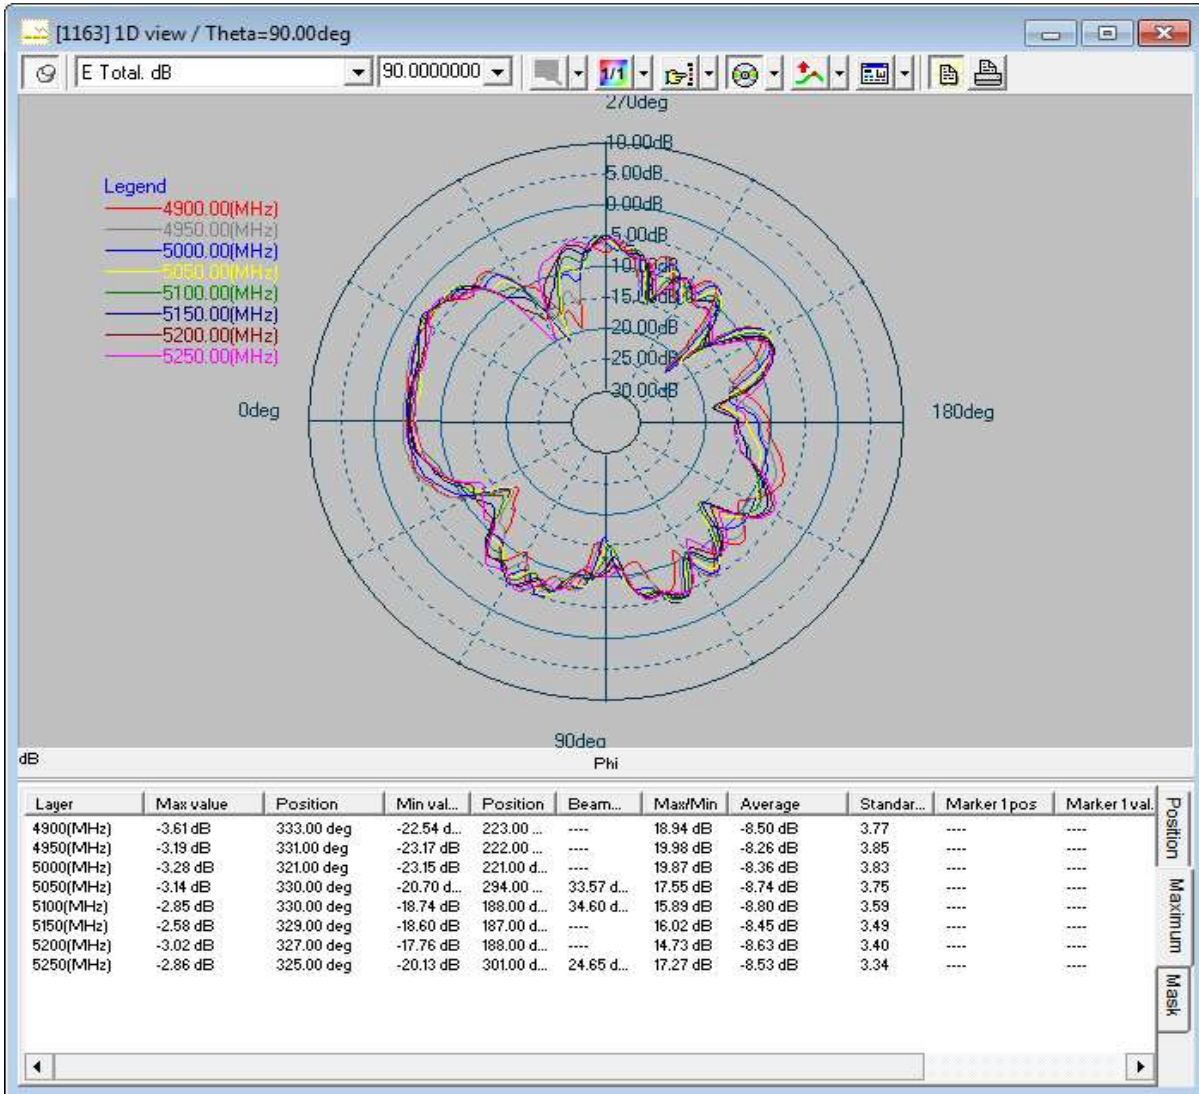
[1163] 1D view / Theta=90.00deg

E Total. dB
90.0000000
1/1

270deg
10.00dB
5.00dB
0.00dB
-5.00dB
-10.00dB
-15.00dB
-20.00dB
-25.00dB
-30.00dB

Legend
4900.00(MHz)
4950.00(MHz)
5000.00(MHz)
5050.00(MHz)
5100.00(MHz)
5150.00(MHz)
5200.00(MHz)
5250.00(MHz)

0deg
180deg
90deg
dB
Phi

| Layer | Max value | Position | Min val... | Position | Beam... | Max/Min | Average | Standar... | Marker 1 pos | Marker 1 val. |
|---|---|---|---|---|---|---|---|---|---|---|
| 4900(MHz) | -3.61 dB | 333.00 deg | -22.54 d... | 223.00 ... | ---- | 18.94 dB | -8.50 dB | 3.77 | ---- | ---- |
| 4950(MHz) | -3.19 dB | 331.00 deg | -23.17 dB | 222.00 ... | ---- | 19.98 dB | -8.26 dB | 3.85 | ---- | ---- |
| 5000(MHz) | -3.28 dB | 321.00 deg | -23.15 dB | 221.00 d... | ---- | 19.87 dB | -8.36 dB | 3.83 | ---- | ---- |
| 5050(MHz) | -3.14 dB | 330.00 deg | -20.70 d... | 294.00 ... | 33.57 d... | 17.55 dB | -8.74 dB | 3.75 | ---- | ---- |
| 5100(MHz) | -2.85 dB | 330.00 deg | -18.74 dB | 188.00 d... | 34.60 d... | 15.89 dB | -8.80 dB | 3.59 | ---- | ---- |
| 5150(MHz) | -2.58 dB | 329.00 deg | -18.60 dB | 187.00 d... | ---- | 16.02 dB | -8.45 dB | 3.49 | ---- | ---- |
| 5200(MHz) | -3.02 dB | 327.00 deg | -17.76 dB | 188.00 d... | ---- | 14.73 dB | -8.63 dB | 3.40 | ---- | ---- |
| 5250(MHz) | -2.86 dB | 325.00 deg | -20.13 dB | 301.00 d... | 24.65 d... | 17.27 dB | -8.53 dB | 3.34 | ---- | ---- |

Position
Maximum
Mask